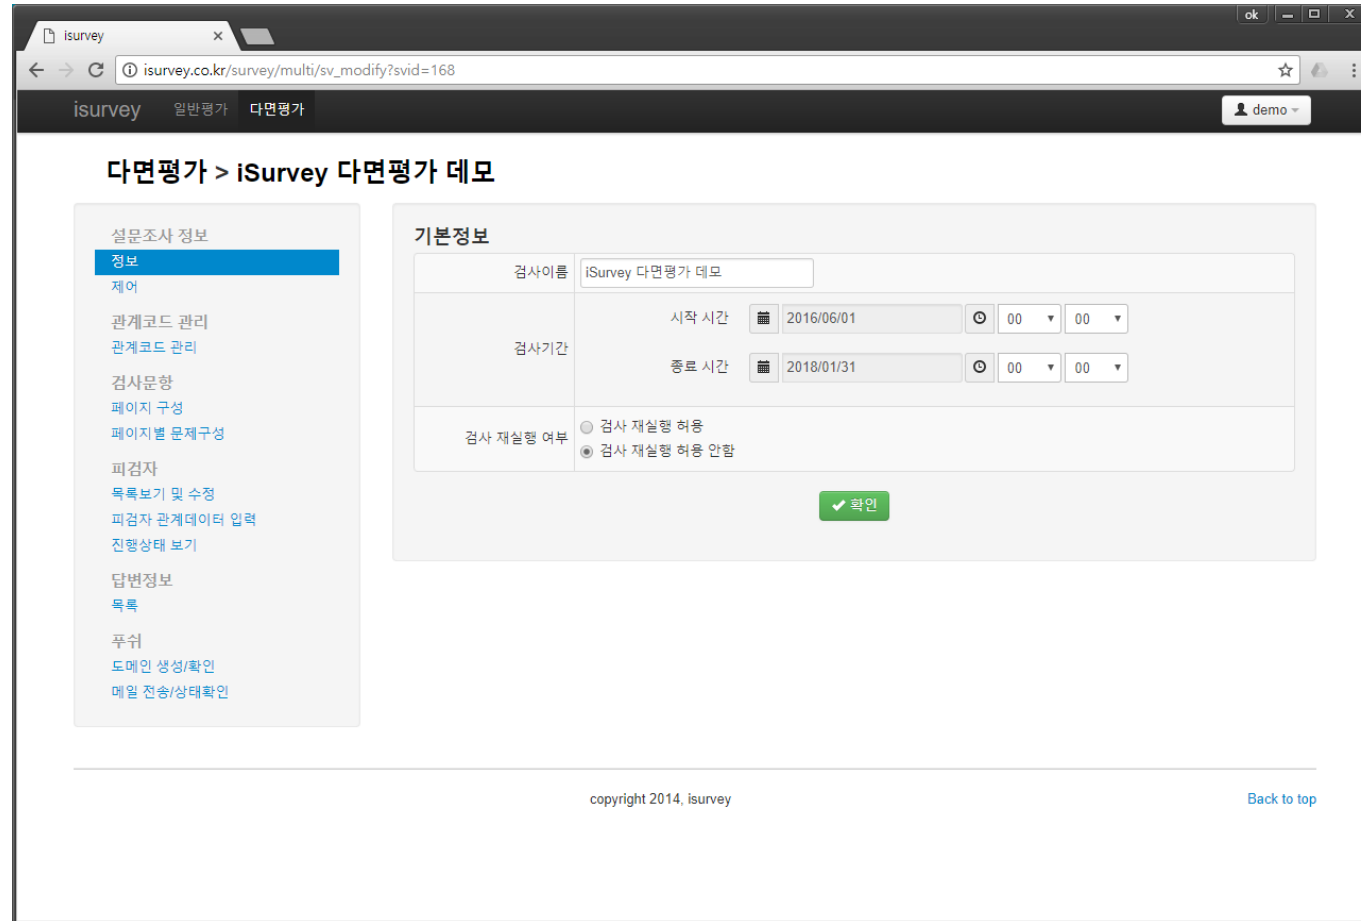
isurvey ×

ok

isurvey.co.kr/survey/multi/sv_modify?svid=168

isurvey 일반평가 다면평가 demo

다면평가 > iSurvey 다면평가 데모

설문조사 정보
정보
제어
관계코드 관리
관계코드 관리
검사문항
페이지 구성
페이지별 문제구성
피검자
목록보기 및 수정
피검자 관계데이터 입력
진행상태 보기
답변정보
목록
푸쉬
도메인 생성/확인
메일 전송/상태확인

기본정보

| 검사이름 | iSurvey 다면평가 데모 |
|---|---|
| 검사기간 | 시작 시간 2016/06/01 00 00<br>종료 시간 2018/01/31 00 00 |
| 검사 재실행 여부 | 검사 재실행 허용<br>검사 재실행 허용 안함 |

✔ 확인

copyright 2014, isurvey

Back to top